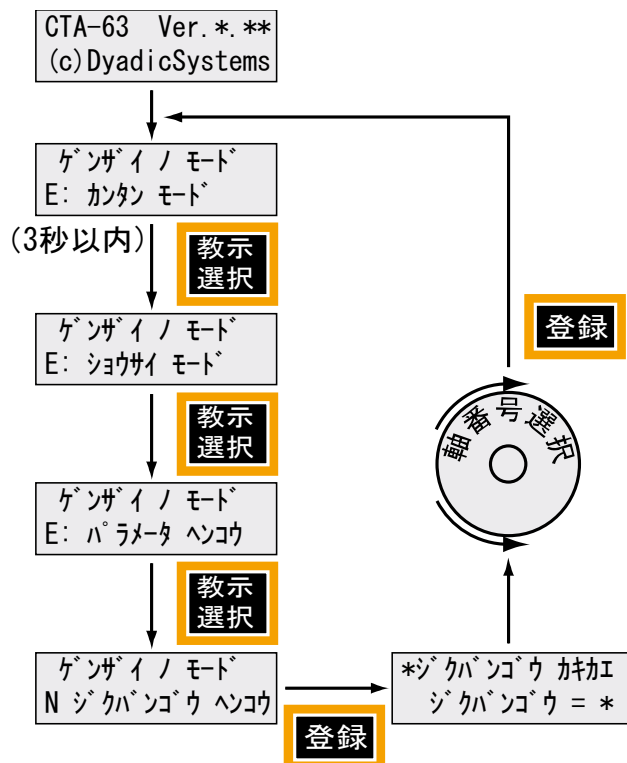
CTA-63 Ver.*.**
(c)DyadicSystems

ゲンザイ ノ モード
E: カンタン モード

(3秒以内)

教示
選択

ゲンザイ ノ モード
E: ショウサイ モード

教示
選択

ゲンザイ ノ モード
E: パラメータ ヘンコウ

教示
選択

ゲンザイ ノ モード
N ジクバンゴウ ヘンコウ

登録

*ジクバンゴウ カキカエ
ジクバンゴウ = *

軸番号選択

登録